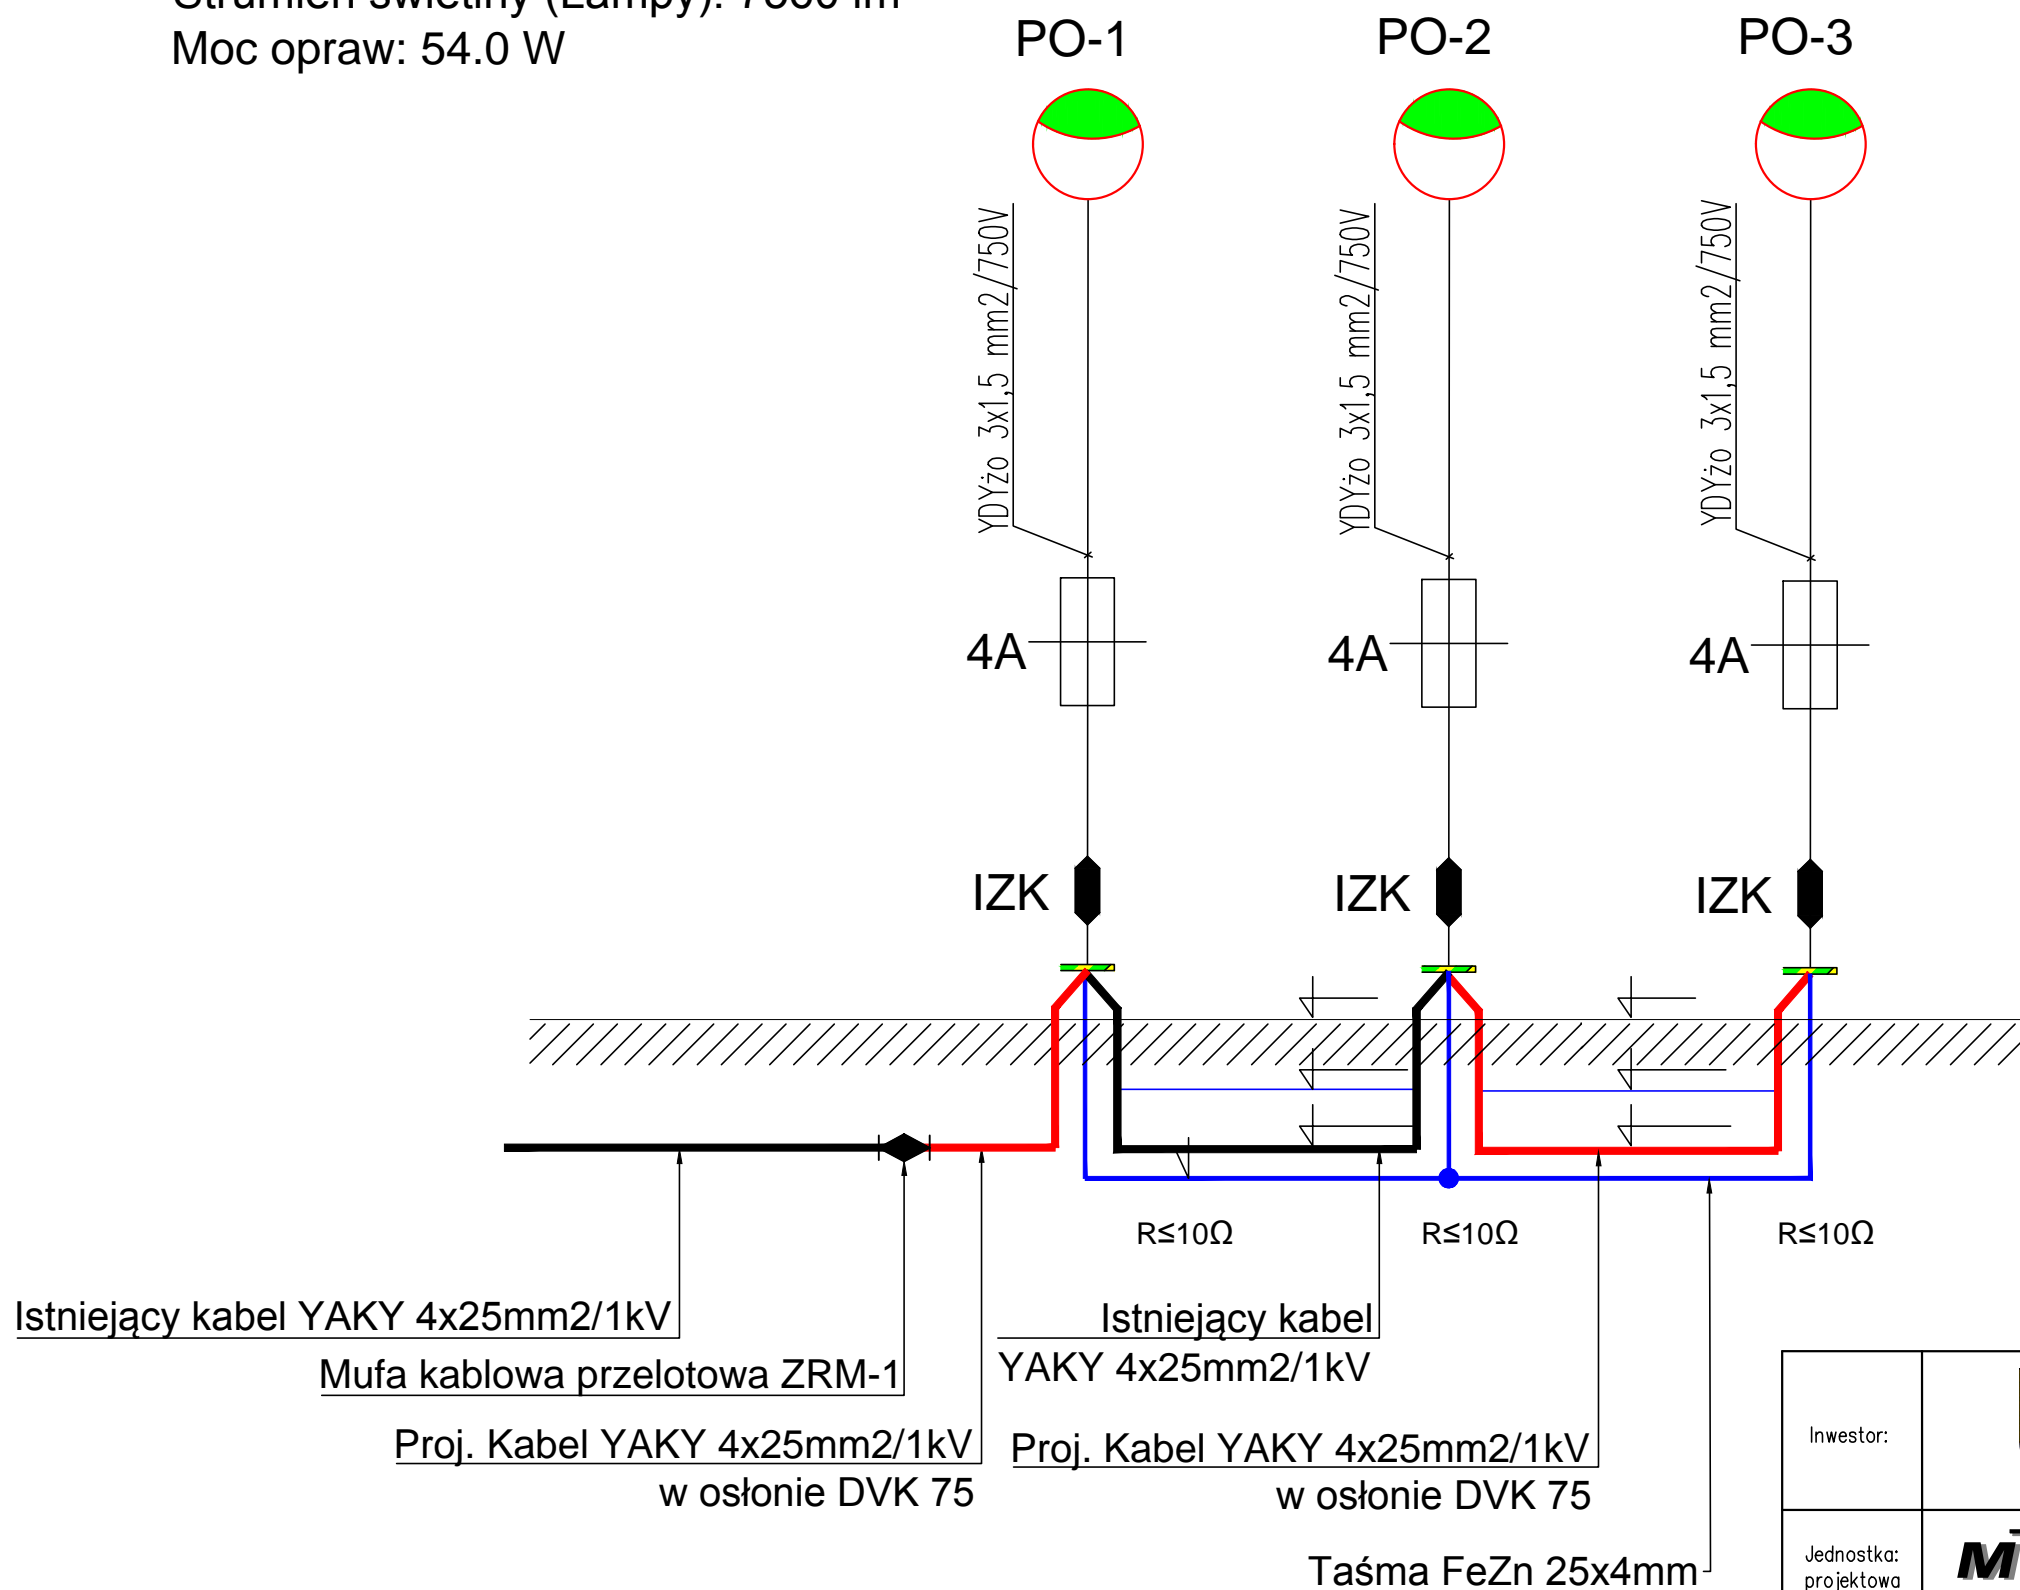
Moc opraw: 54.0 W

PO-1

PO-2

PO-3

YDYżo 3x1,5 mm2/750V

YDYżo 3x1,5 mm2/750V

YDYżo 3x1,5 mm2/750V

4A

4A

4A

IZK

IZK

IZK

R≤10Ω

R≤10Ω

R≤10Ω

Istniejący kabel YAKY 4x25mm2/1kV

Mufa kablowa przelotowa ZRM-1

Proj. Kabel YAKY 4x25mm2/1kV w osłonie DVK 75

Istniejący kabel YAKY 4x25mm2/1kV

Proj. Kabel YAKY 4x25mm2/1kV w osłonie DVK 75

Taśma FeZn 25x4mm

Inwestor:

Jednostka: projektowa